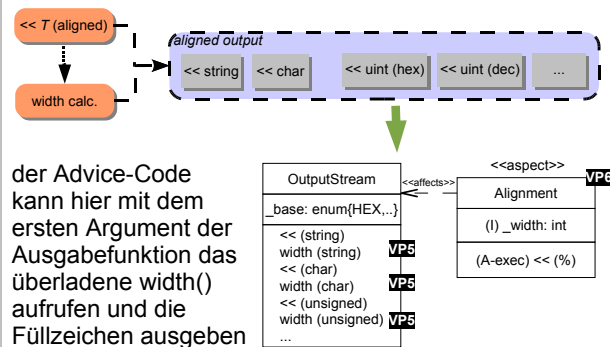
<< *T* (aligned)

width calc.

*aligned output*

<< string

<< char

<< uint (hex)

<< uint (dec)

...

der Advice-Code kann hier mit dem ersten Argument der Ausgabefunktion das überladene width() aufrufen und die Füllzeichen ausgeben

| OutputStream |
|---|
| _base: enum{HEX,..} |
| << (string)<br>width (string) VP5<br><< (char)<br>width (char) VP5<br><< (unsigned)<br>width (unsigned) VP5<br>... |

<<affects>>

| <<aspect>><br>Alignment |
|---|
| (I) _width: int |
| (A-exec) << (%) |

VP6